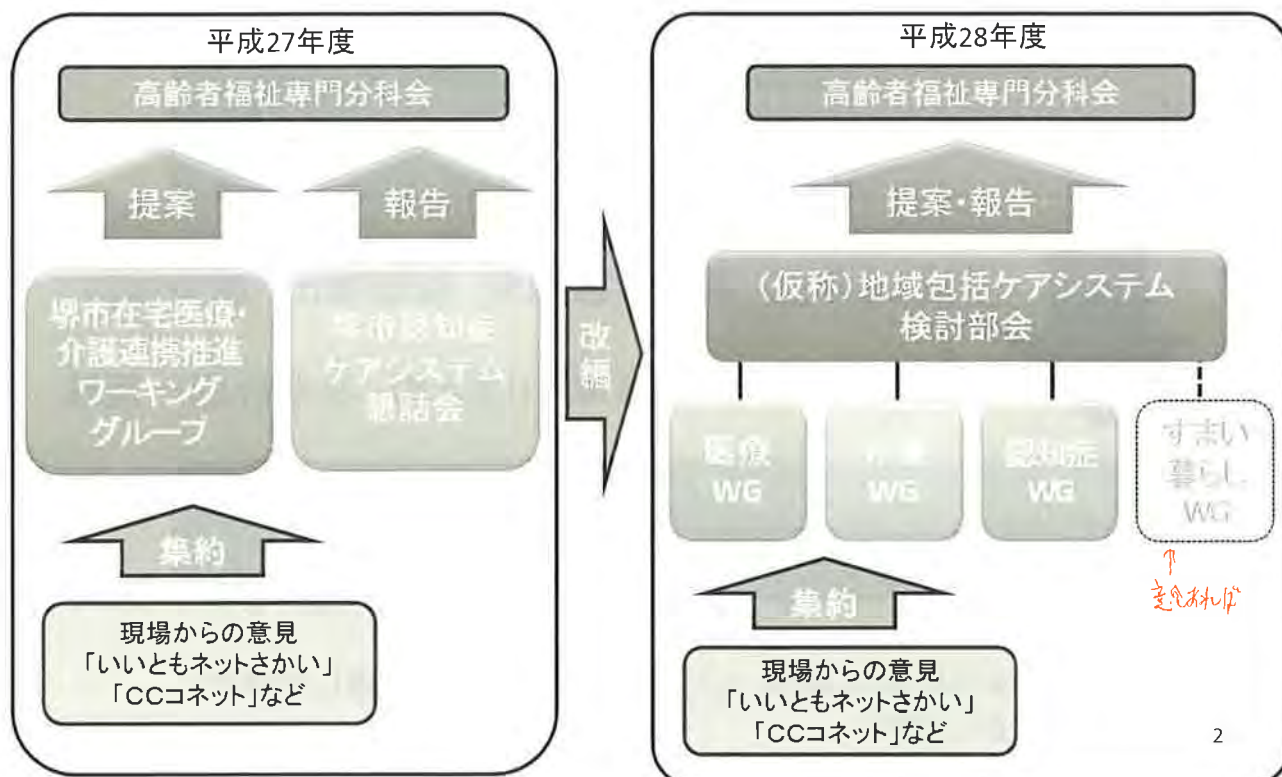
平成27年度

高齢者福祉専門分科会

提案

報告

堺市在宅医療・介護連携推進ワーキンググループ

堺市認知症ケアシステム懇話会

集約

現場からの意見
「いいともネットさかい」
「CCコネット」など

改編

平成28年度

高齢者福祉専門分科会

提案・報告

(仮称)地域包括ケアシステム検討部会

医療WG

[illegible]WG

認知症WG

すまい暮らしWG

↑
定見あれば

集約

現場からの意見
「いいともネットさかい」
「CCコネット」など

2